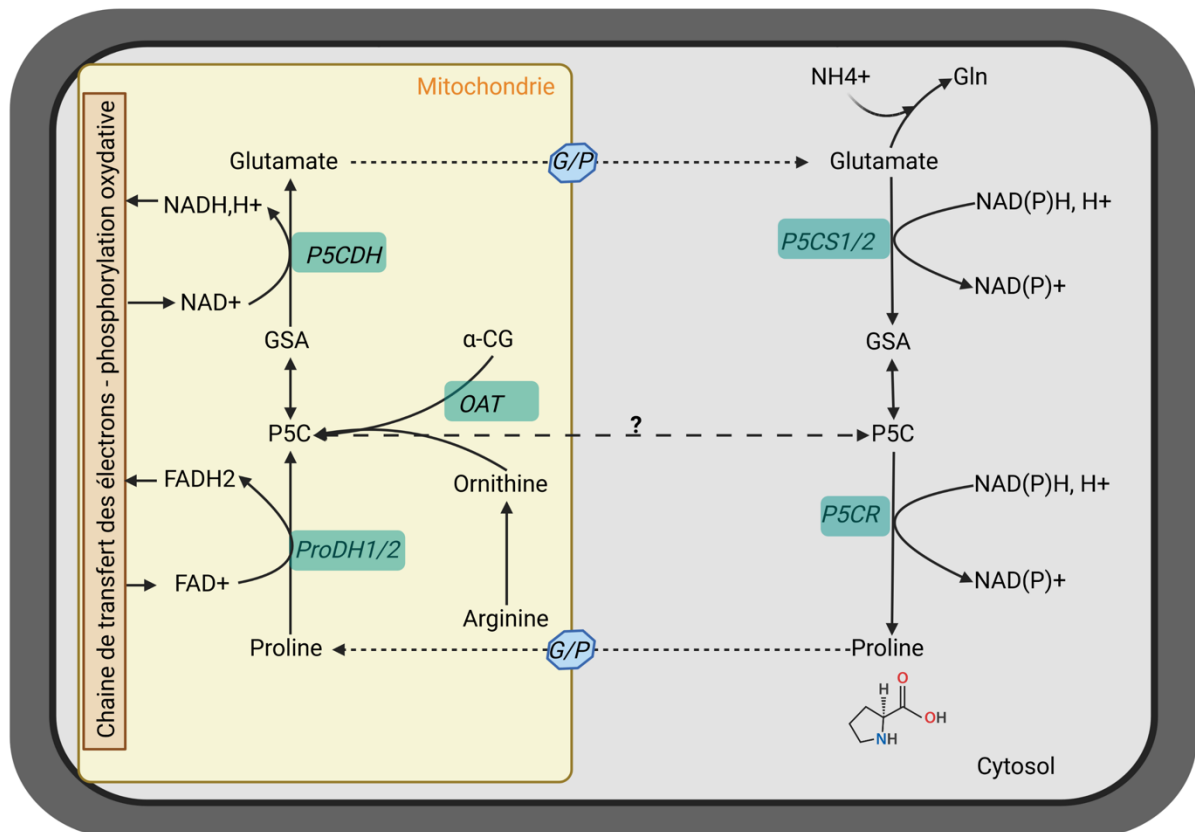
Mitochondrie

Chaine de transfert des électrons - phosphorylation oxydative

Glutamate
G/P
NADH,H+
P5CDH
NAD+
GSA
α-CG
OAT
P5C
?
FADH2
Ornithine
ProDH1/2
FAD+
Arginine
Proline
G/P

NH4+
Gln
Glutamate
NAD(P)H, H+
P5CS1/2
NAD(P)+
GSA
P5C
NAD(P)H, H+
P5CR
NAD(P)+
Proline
H
O
OH
NH
Cytosol